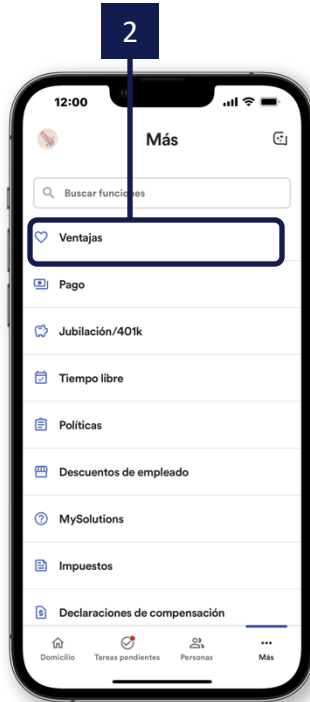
2

12:00

Más

Buscar funciones

Ventajas

Pago

Jubilación/401k

Tiempo libre

Políticas

Descuentos de empleado

MySolutions

Impuestos

Declaraciones de compensación

Domicilio
Tareas pendientes
Personas
Más